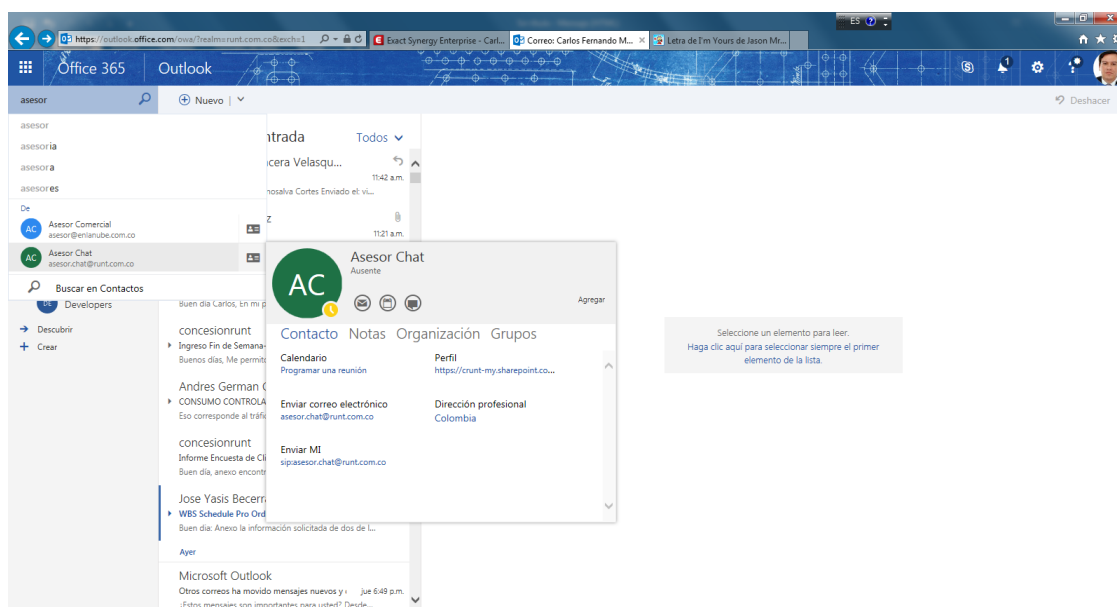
ES
https://outlook.office.com/owa/?realm=runt.com.co&exsch=1
Exact Synergy Enterprise - Carl...
Correo: Carlos Fernando M...
Letra de I'm Yours de Jason Mr...

Office 365 Outlook

asesor
Nuevo
Deshacer

asesor
asesoria
asesora
asesores

De
AC Asesor Comercial
asesor@enlanube.com.co
AC Asesor Chat
asesor.chat@runt.com.co

Buscar en Contactos

DE Developers
Descubrir
Crear

ntrada
Todos
acera Velasqu...
11:42 a.m.
nosalva Cortes Enviado el: vi...
z
11:21 a.m.
Buen día Carlos, En mi p
concesionrunt
Ingreso Fin de Semana-
Buenos días, Me permito
Andres German C
CONSUMO CONTROLA
Eso corresponde al tráfic
concesionrunt
Informe Encuesta de Cli
Buen día, anexo encontr
Jose Yasis Becerra
WBS Schedule Pro Ord
Buen día: Anexo la información solicitada de dos de l...
Ayer
Microsoft Outlook
Otros correos ha movido mensajes nuevos y jue 6:49 p.m.
¿Estos mensajes son importantes para usted? Desde...

AC
Asesor Chat
Ausente
Agregar
Contacto Notas Organización Grupos
Calendario
Programar una reunión
Perfil
https://crunt-my.sharepoint.co...
Enviar correo electrónico
asesor.chat@runt.com.co
Dirección profesional
Colombia
Enviar MI
sip:asesor.chat@runt.com.co

Seleccione un elemento para leer.
Haga clic aquí para seleccionar siempre el primer elemento de la lista.